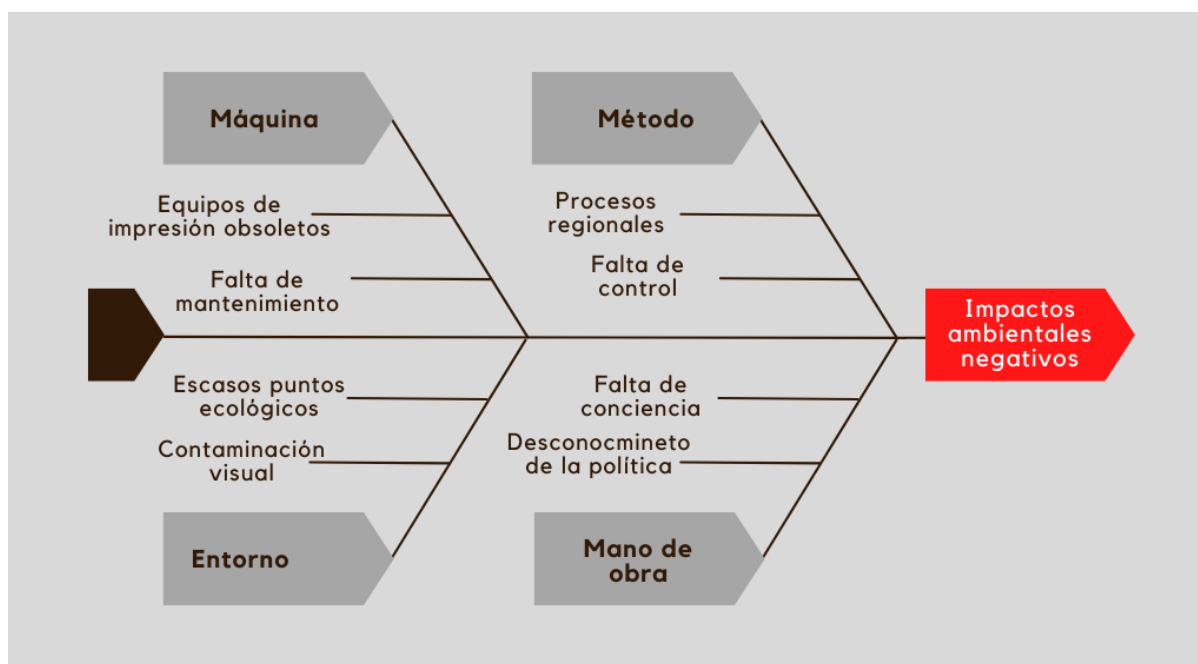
Máquina

Equipos de impresión obsoletos

Falta de mantenimiento

Método

Procesos regionales

Falta de control

Impactos ambientales negativos

Escasos puntos ecológicos

Contaminación visual

Entorno

Falta de conciencia

Desconocmineto de la política

Mano de obra